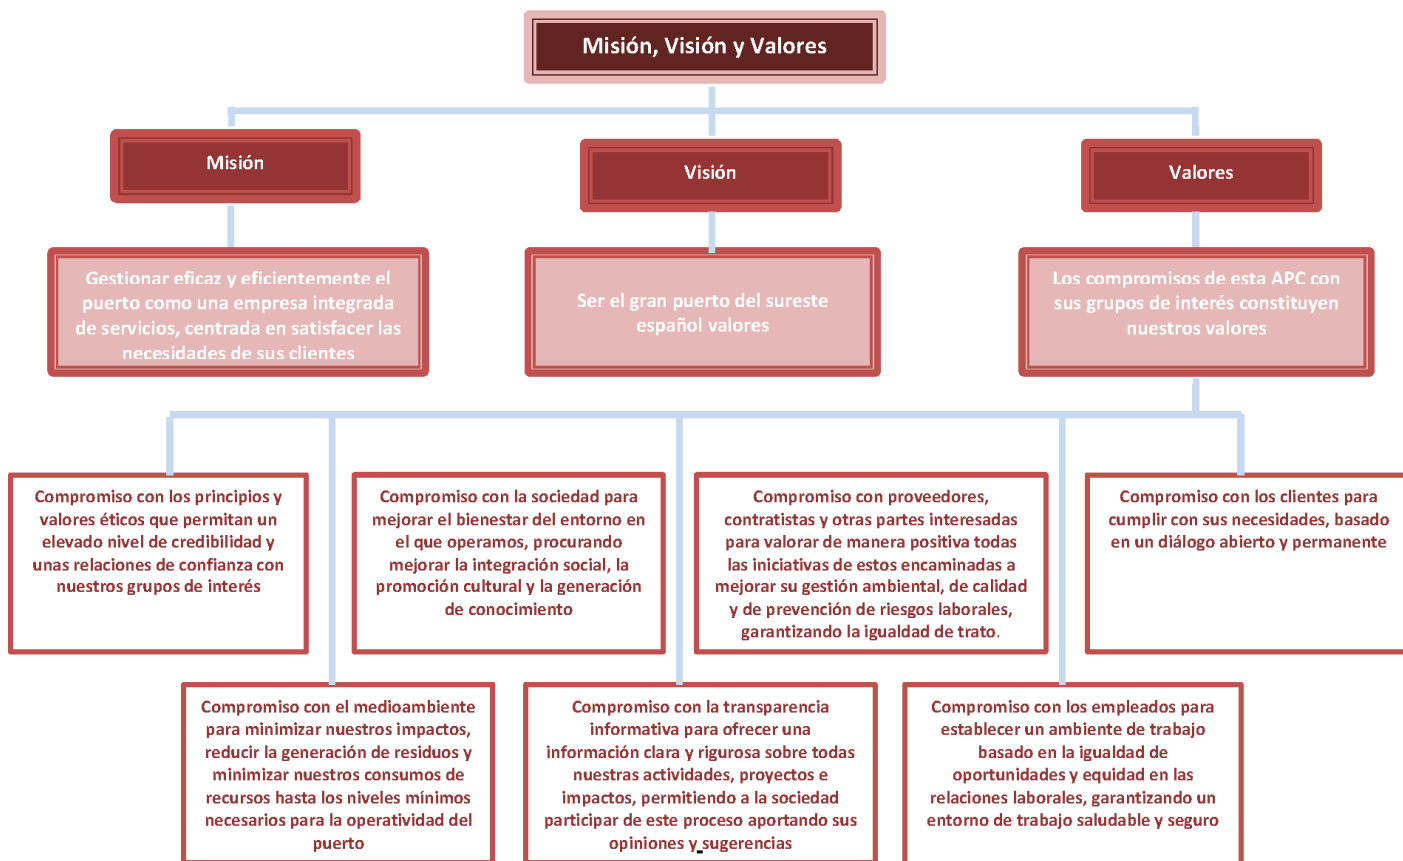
Misión, Visión y Valores

Misión

Visión

Valores

Gestionar eficaz y eficientemente el puerto como una empresa integrada de servicios, centrada en satisfacer las necesidades de sus clientes

Ser el gran puerto del sureste español valores

Los compromisos de esta APC con sus grupos de interés constituyen nuestros valores

Compromiso con los principios y valores éticos que permitan un elevado nivel de credibilidad y unas relaciones de confianza con nuestros grupos de interés

Compromiso con la sociedad para mejorar el bienestar del entorno en el que operamos, procurando mejorar la integración social, la promoción cultural y la generación de conocimiento

Compromiso con proveedores, contratistas y otras partes interesadas para valorar de manera positiva todas las iniciativas de estos encaminadas a mejorar su gestión ambiental, de calidad y de prevención de riesgos laborales, garantizando la igualdad de trato.

Compromiso con los clientes para cumplir con sus necesidades, basado en un diálogo abierto y permanente

Compromiso con el medioambiente para minimizar nuestros impactos, reducir la generación de residuos y minimizar nuestros consumos de recursos hasta los niveles mínimos necesarios para la operatividad del puerto

Compromiso con la transparencia informativa para ofrecer una información clara y rigurosa sobre todas nuestras actividades, proyectos e impactos, permitiendo a la sociedad participar de este proceso aportando sus opiniones y sugerencias

Compromiso con los empleados para establecer un ambiente de trabajo basado en la igualdad de oportunidades y equidad en las relaciones laborales, garantizando un entorno de trabajo saludable y seguro